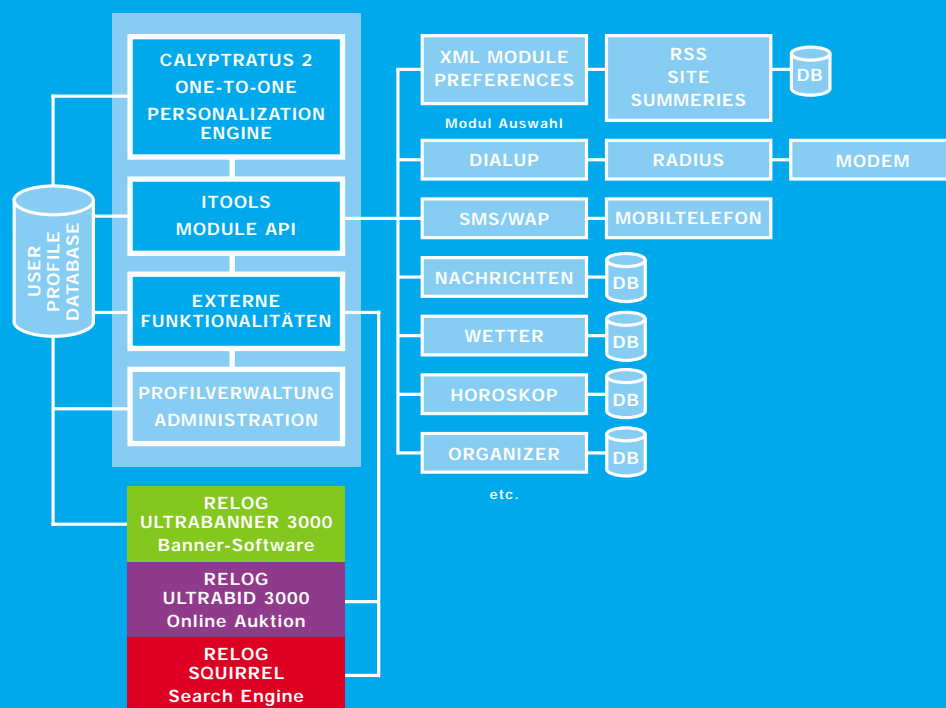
USER PROFILE DATABASE

CALYPTRATUS 2
ONE-TO-ONE
PERSONALIZATION ENGINE

ITOOLS
MODULE API

EXTERNE FUNKTIONALITÄTEN

PROFILVERWALTUNG
ADMINISTRATION

RELOG
ULTRABANNER 3000
Banner-Software

RELOG
ULTRABID 3000
Online Auktion

RELOG
SQUIRREL
Search Engine

XML MODULE PREFERENCES

RSS
SITE
SUMMERIES

DB

Modul Auswahl

DIALUP

RADIUS

MODEM

SMS/WAP

MOBILTELEFON

NACHRICHTEN

DB

WETTER

DB

HOROSKOP

DB

ORGANIZER

DB

etc.